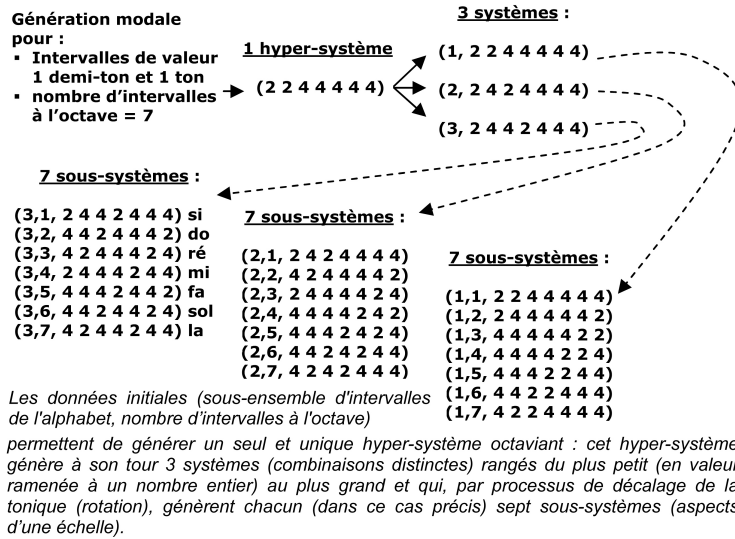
Génération modale pour :
▪ Intervalles de valeur 1 demi-ton et 1 ton
▪ nombre d'intervalles à l'octave = 7

1 hyper-système

(2 2 4 4 4 4 4)

3 systèmes :

(1, 2 2 4 4 4 4 4)
(2, 2 4 2 4 4 4 4)
(3, 2 4 4 2 4 4 4)

7 sous-systèmes :

(3,1, 2 4 4 2 4 4 4) si
(3,2, 4 4 2 4 4 4 2) do
(3,3, 4 2 4 4 4 2 4) ré
(3,4, 2 4 4 4 2 4 4) mi
(3,5, 4 4 4 2 4 4 2) fa
(3,6, 4 4 2 4 4 2 4) sol
(3,7, 4 2 4 4 2 4 4) la

7 sous-systèmes :

(2,1, 2 4 2 4 4 4 4)
(2,2, 4 2 4 4 4 4 2)
(2,3, 2 4 4 4 4 2 4)
(2,4, 4 4 4 4 2 4 2)
(2,5, 4 4 4 2 4 2 4)
(2,6, 4 4 2 4 2 4 4)
(2,7, 4 2 4 2 4 4 4)

7 sous-systèmes :

(1,1, 2 2 4 4 4 4 4)
(1,2, 2 4 4 4 4 4 2)
(1,3, 4 4 4 4 4 2 2)
(1,4, 4 4 4 4 2 2 4)
(1,5, 4 4 4 2 2 4 4)
(1,6, 4 4 2 2 4 4 4)
(1,7, 4 2 2 4 4 4 4)

Les données initiales (sous-ensemble d'intervalles de l'alphabet, nombre d'intervalles à l'octave)

permettent de générer un seul et unique hyper-système octaviant : cet hyper-système génère à son tour 3 systèmes (combinaisons distinctes) rangés du plus petit (en valeur ramenée à un nombre entier) au plus grand et qui, par processus de décalage de la tonique (rotation), génèrent chacun (dans ce cas précis) sept sous-systèmes (aspects d'une échelle).